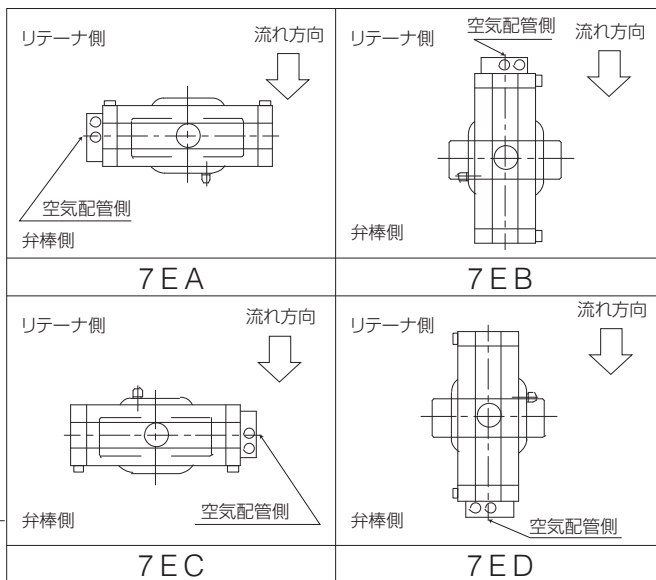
| リテーナ側 流れ方向 空気配管側 弁棒側 | リテーナ側 空気配管側 流れ方向 弁棒側 |
|---|---|
| 7EA | 7EB |
| リテーナ側 流れ方向 弁棒側 空気配管側 | リテーナ側 流れ方向 弁棒側 空気配管側 |
| 7EC | 7ED |